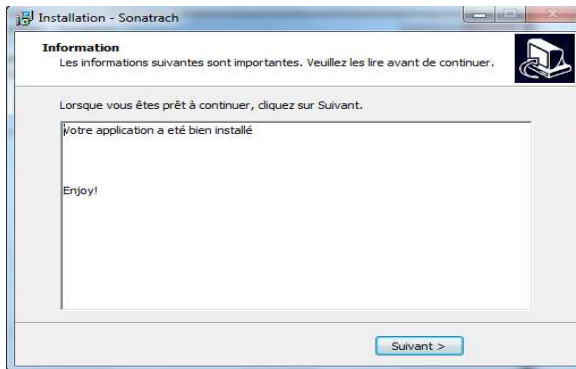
Installation - Sonatrach

Information
Les informations suivantes sont importantes. Veuillez les lire avant de continuer.

Lorsque vous êtes prêt à continuer, cliquez sur Suivant.

Votre application a eté bien installé

Enjoy!

Suivant >